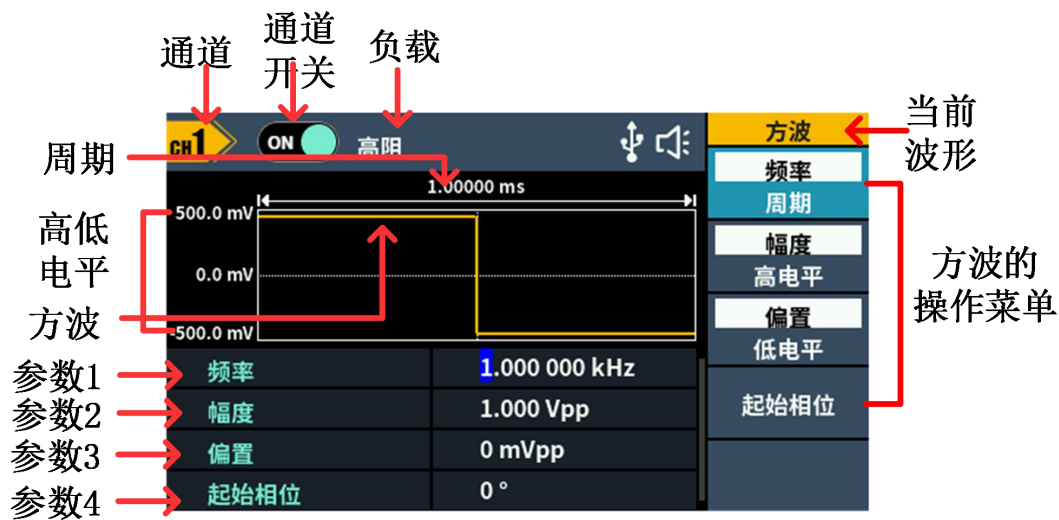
通道
通道开关
负载
当前波形
周期
高低电平
方波
方波的操作菜单
参数1
参数2
参数3
参数4

CH1
ON
高阻
方波
频率
周期
1.00000 ms
500.0 mV
0.0 mV
-500.0 mV
幅度
高电平
偏置
低电平
起始相位

| 频率 | 1.000 000 kHz |
|---|---|
| 幅度 | 1.000 Vpp |
| 偏置 | 0 mVpp |
| 起始相位 | 0 ° |